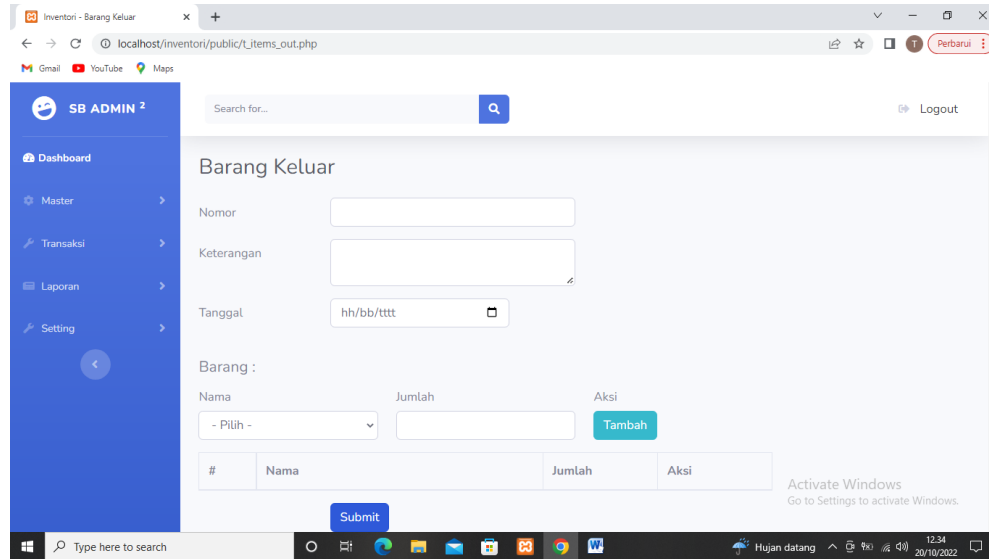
Inventori - Barang Keluar
localhost/inventori/public/t_items_out.php
Perbarui
Gmail YouTube Maps

SB ADMIN ²
Search for...
Logout

Dashboard
Master
Transaksi
Laporan
Setting

Barang Keluar
Nomor
Keterangan
Tanggal hh/bb/tttt

Barang :
Nama
Jumlah
Aksi
- Pilih -
Tambah

| # | Nama | Jumlah | Aksi |
|---|---|---|---|

Submit

Activate Windows
Go to Settings to activate Windows.

Type here to search
Hujan datang
12.34
20/10/2022